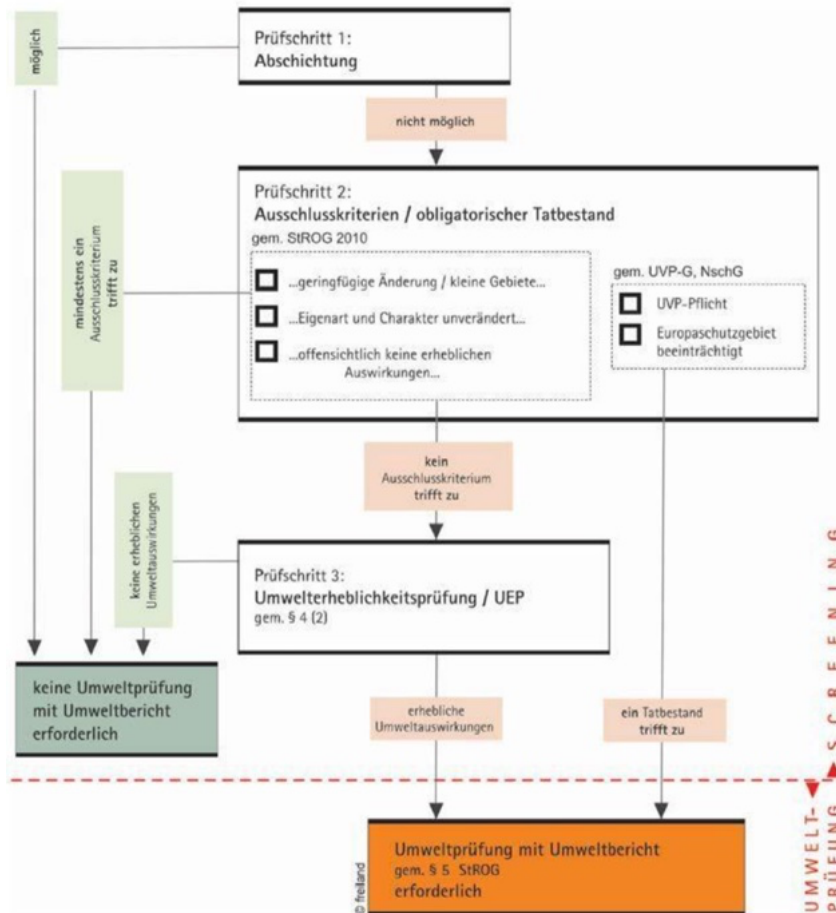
möglich

Prüfschritt 1:
Abschichtung

nicht möglich

mindestens ein Ausschlusskriterium trifft zu

Prüfschritt 2:
Ausschlusskriterien / obligatorischer Tatbestand
gem. StROG 2010

...geringfügige Änderung / kleine Gebiete...

...Eigenart und Charakter unverändert...

...offensichtlich keine erheblichen Auswirkungen...

gem. UVP-G, NschG

UVP-Pflicht

Europaschutzgebiet beeinträchtigt

kein Ausschlusskriterium trifft zu

keine erheblichen Umweltauswirkungen

Prüfschritt 3:
Umwelterheblichkeitsprüfung / UEP
gem. § 4 (2)

SCREENING

keine Umweltprüfung mit Umweltbericht erforderlich

erhebliche Umweltauswirkungen

ein Tatbestand trifft zu

UMWELT-PRÜFUNG

Umweltprüfung mit Umweltbericht
gem. § 5 StROG
erforderlich

© freiland